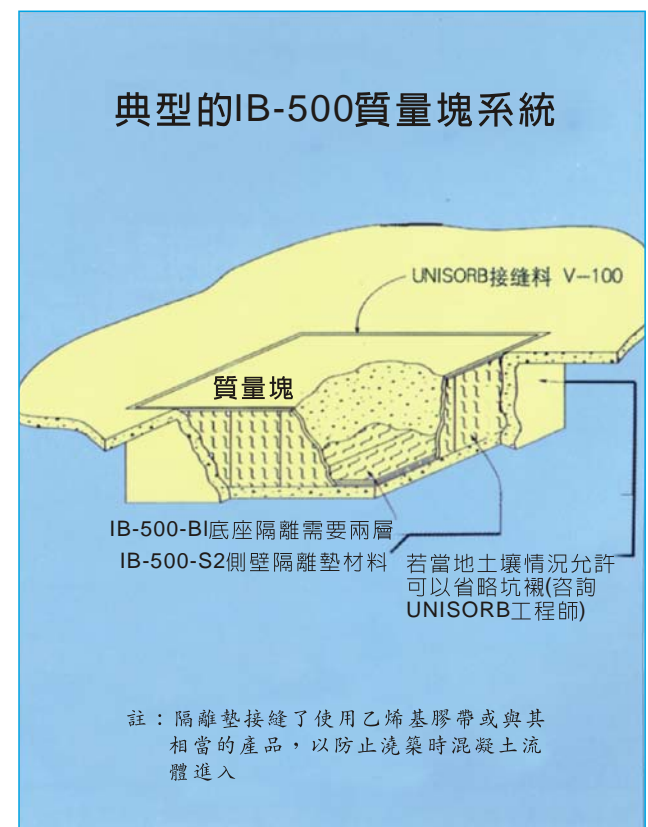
典型的IB-500質量塊系統

UNISORB接缝料 V–100

質量塊

IB-500-BI底座隔離需要兩層

IB-500-S2側壁隔離墊材料

若當地土壤情況允許可以省略坑襯(咨詢UNISORB工程師)

註：隔離墊接縫了使用乙烯基膠帶或與其相當的產品，以防止澆築時混凝土流體進入